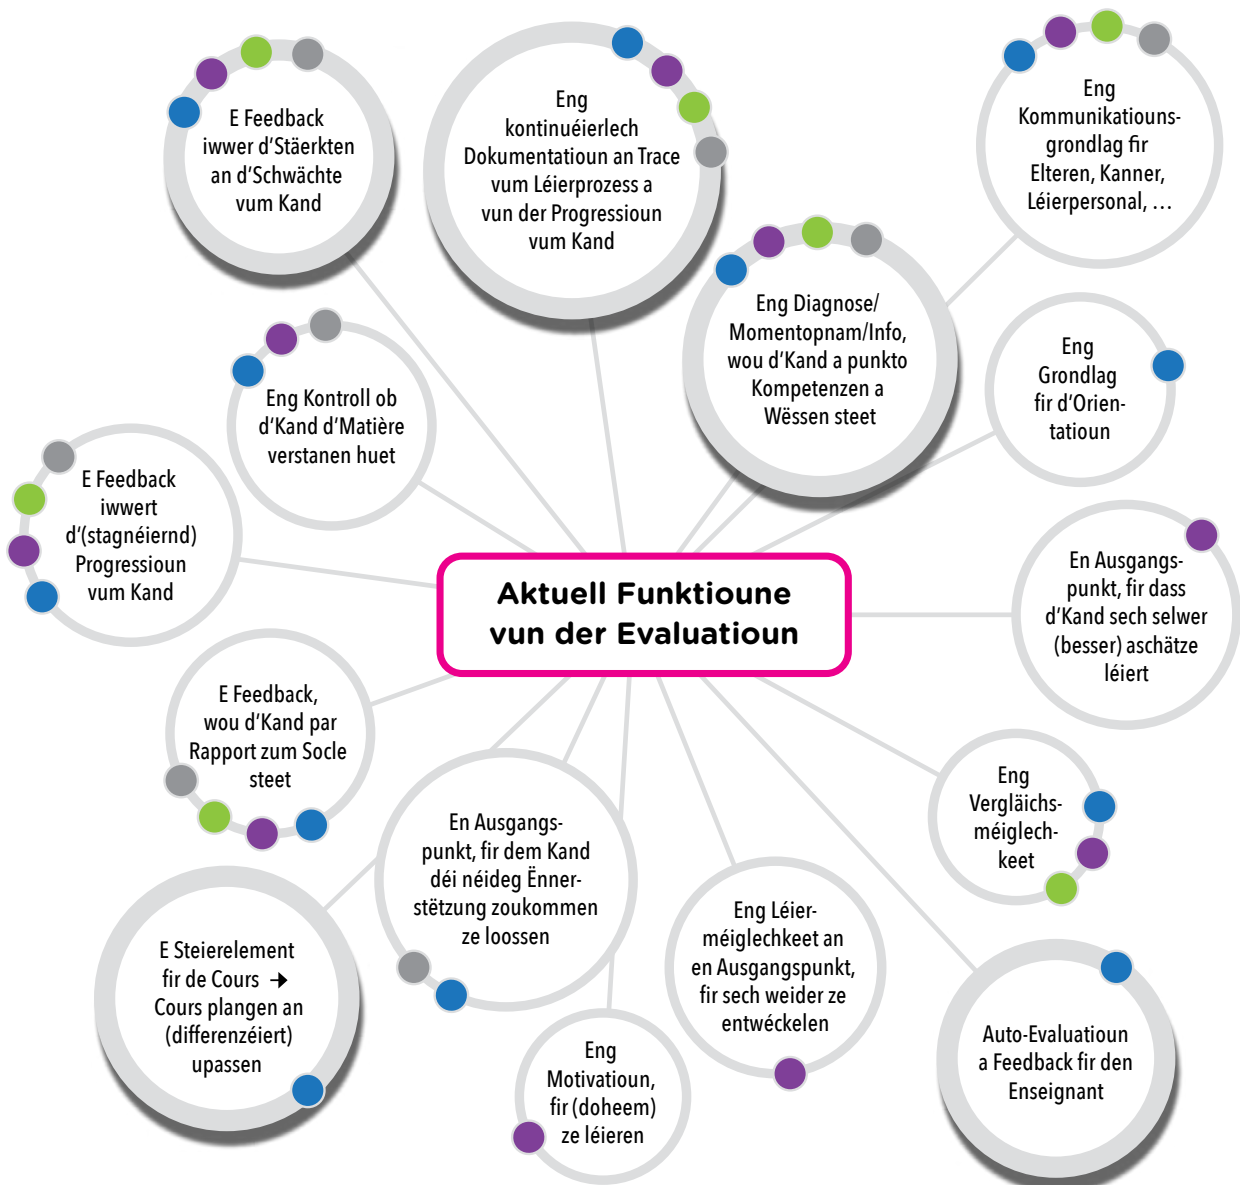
Aktuell Funktioune vun der Evaluatioun

E Feedback iwwer d'Stäerkten an d'Schwächte vum Kand

Eng kontinuéierlech Dokumentatioun an Trace vum Léierprozess a vun der Progressioun vum Kand

Eng Kommunikatiounsgrondlag fir Elteren, Kanner, Léierpersonal, …

Eng Diagnose/ Momentopnam/Info, wou d'Kand a punkto Kompetenzen a Wëssen steet

Eng Grondlag fir d'Orientatioun

Eng Kontroll ob d'Kand d'Matière verstanen huet

E Feedback iwwert d'(stagnéiernd) Progressioun vum Kand

En Ausgangspunkt, fir dass d'Kand sech selwer (besser) aschätze léiert

E Feedback, wou d'Kand par Rapport zum Socle steet

Eng Vergläichsméiglechkeet

En Ausgangspunkt, fir dem Kand déi néideg Ënnerstëtzung zoukommen ze loossen

E Steierelement fir de Cours → Cours plangen an (differenzéiert) upassen

Eng Léierméiglechkeet an en Ausgangspunkt, fir sech weider ze entwéckelen

Auto-Evaluatioun a Feedback fir den Enseignant

Eng Motivatioun, fir (doheem) ze léieren